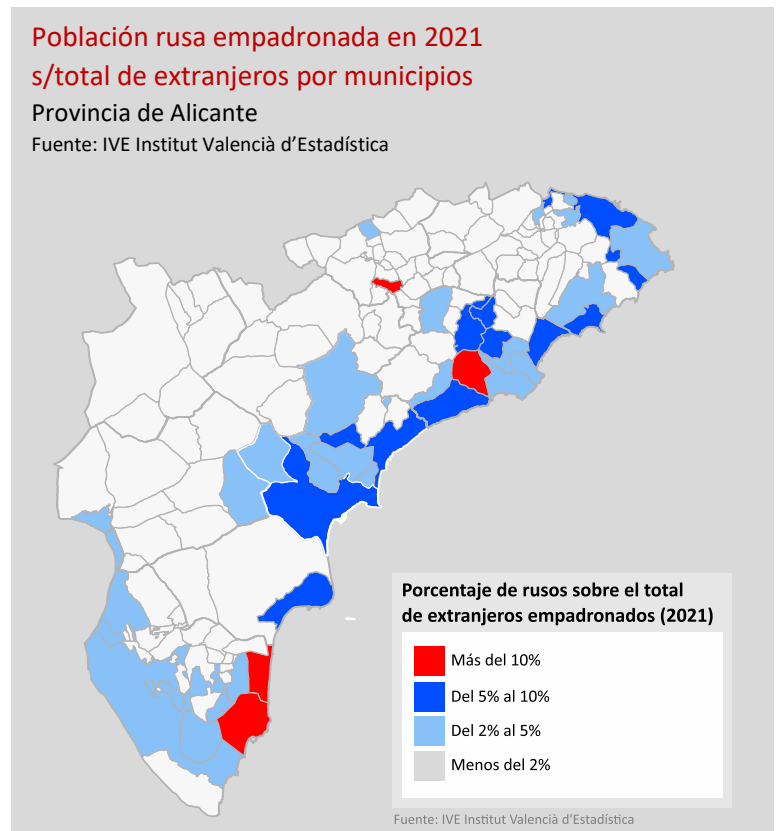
Población rusa empadronada en 2021
s/total de extranjeros por municipios
Provincia de Alicante
Fuente: IVE Institut Valencià d'Estadística

Porcentaje de rusos sobre el total de extranjeros empadronados (2021)

Más del 10%
Del 5% al 10%
Del 2% al 5%
Menos del 2%

Fuente: IVE Institut Valencià d'Estadística